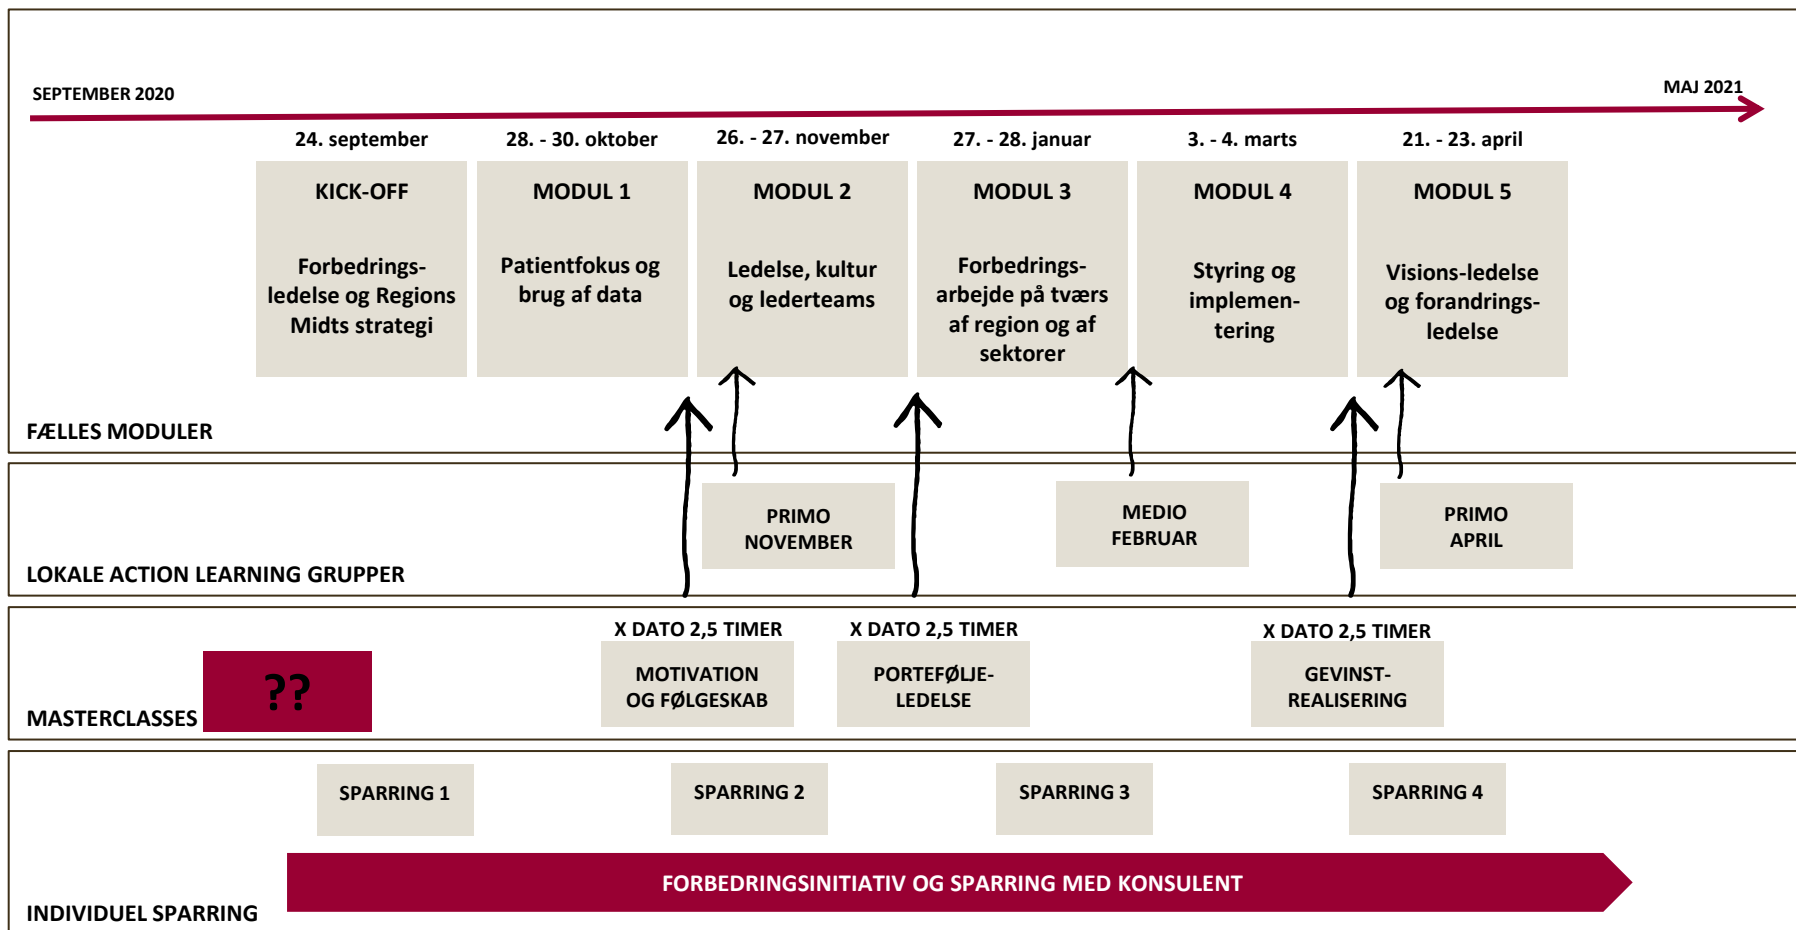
SEPTEMBER 2020

MAJ 2021

24. september

KICK-OFF

Forbedringsledelse og Regions Midts strategi

28. - 30. oktober

MODUL 1

Patientfokus og brug af data

26. - 27. november

MODUL 2

Ledelse, kultur og lederteams

27. - 28. januar

MODUL 3

Forbedringsarbejde på tværs af region og af sektorer

3. - 4. marts

MODUL 4

Styring og implementering

21. - 23. april

MODUL 5

Visions-ledelse og forandringsledelse

FÆLLES MODULER

PRIMO NOVEMBER

MEDIO FEBRUAR

PRIMO APRIL

LOKALE ACTION LEARNING GRUPPER

X DATO 2,5 TIMER

MOTIVATION OG FØLGESKAB

X DATO 2,5 TIMER

PORTEFØLJELEDELSE

X DATO 2,5 TIMER

GEVINSTREALISERING

MASTERCLASSES

??

SPARRING 1

SPARRING 2

SPARRING 3

SPARRING 4

FORBEDRINGSINITIATIV OG SPARRING MED KONSULENT

INDIVIDUEL SPARRING